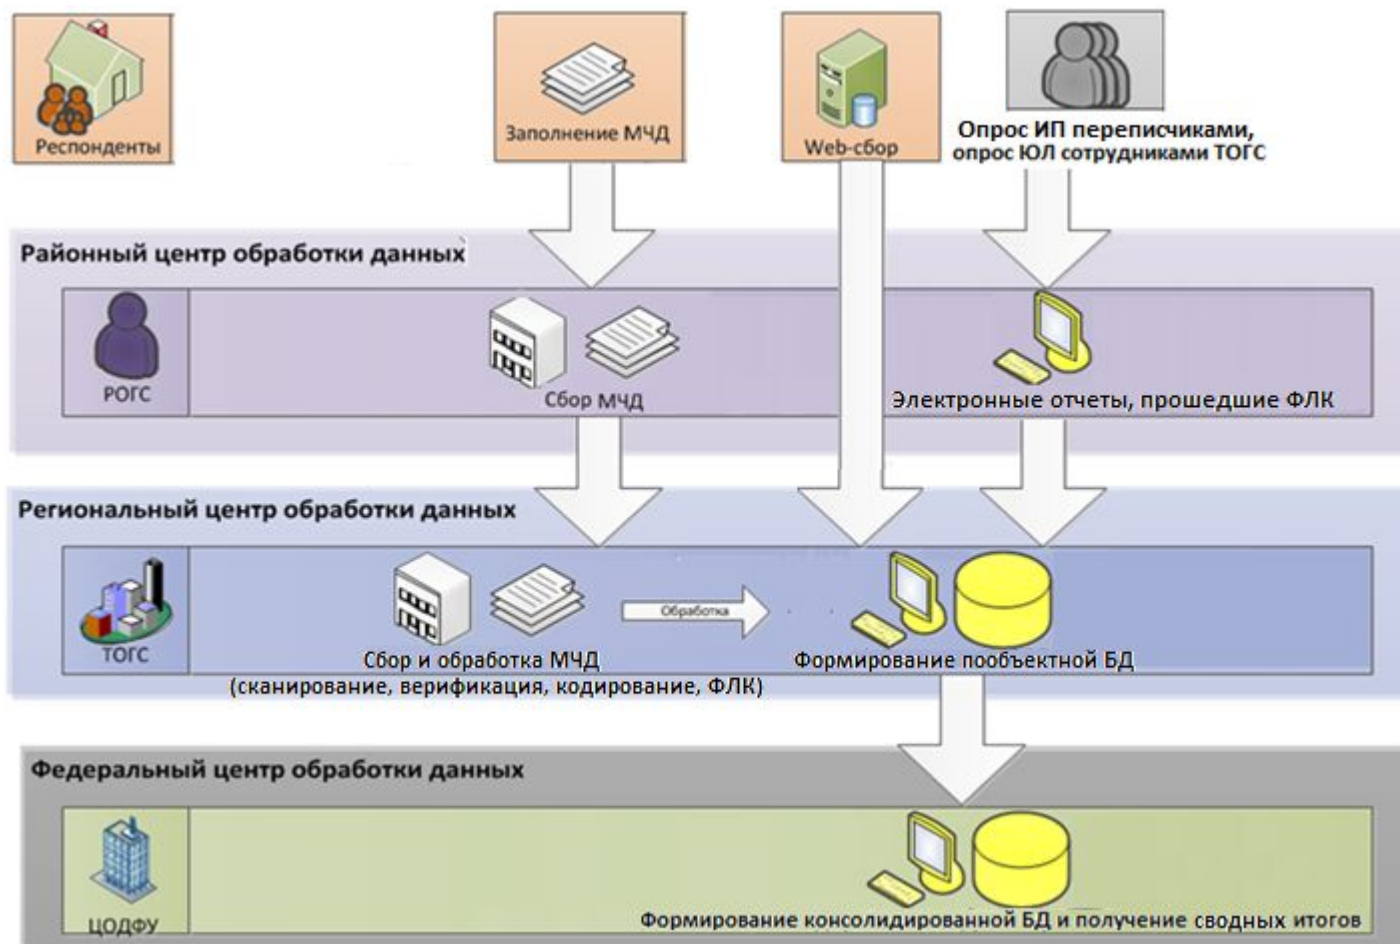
Респонденты

Заполнение МЧД

Web-сбор

Опрос ИП переписчиками, опрос ЮЛ сотрудниками ТОГС

Районный центр обработки данных

РОГС

Сбор МЧД

Электронные отчеты, прошедшие ФЛК

Региональный центр обработки данных

ТОГС

Обработка

Сбор и обработка МЧД (сканирование, верификация, кодирование, ФЛК)

Формирование пообъектной БД

Федеральный центр обработки данных

ЦОДФУ

Формирование консолидированной БД и получение сводных итогов